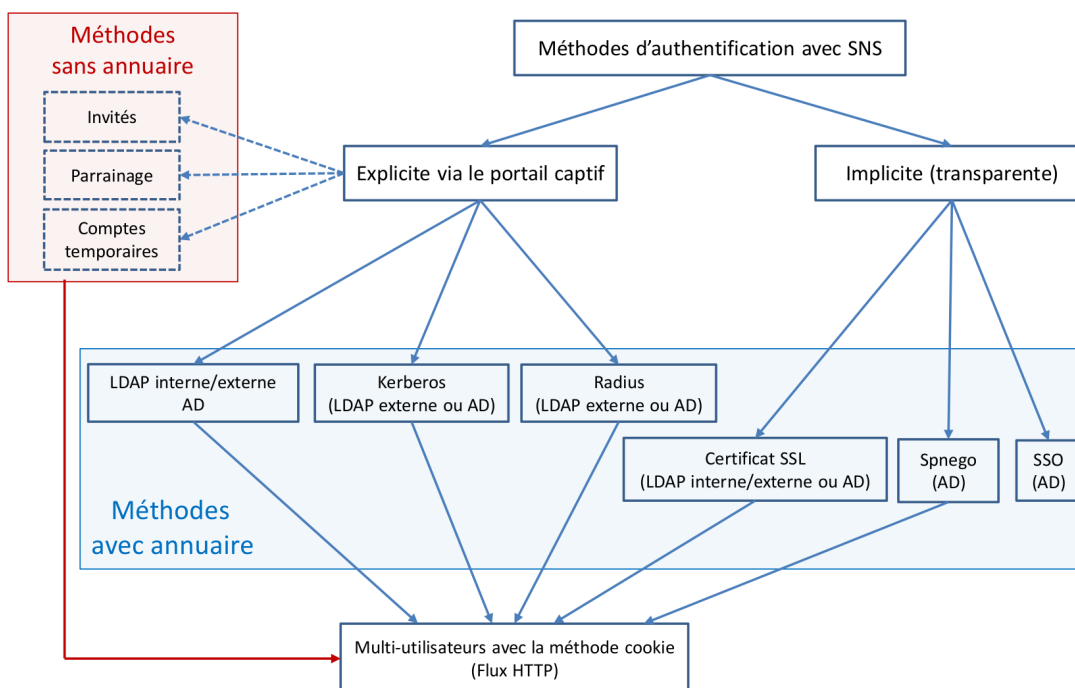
Méthodes sans annuaire

Invités

Parrainage

Comptes temporaires

Méthodes d'authentification avec SNS

Explicite via le portail captif

Implicite (transparente)

LDAP interne/externe AD

Kerberos (LDAP externe ou AD)

Radius (LDAP externe ou AD)

Certificat SSL (LDAP interne/externe ou AD)

Spnego (AD)

SSO (AD)

Méthodes avec annuaire

Multi-utilisateurs avec la méthode cookie (Flux HTTP)